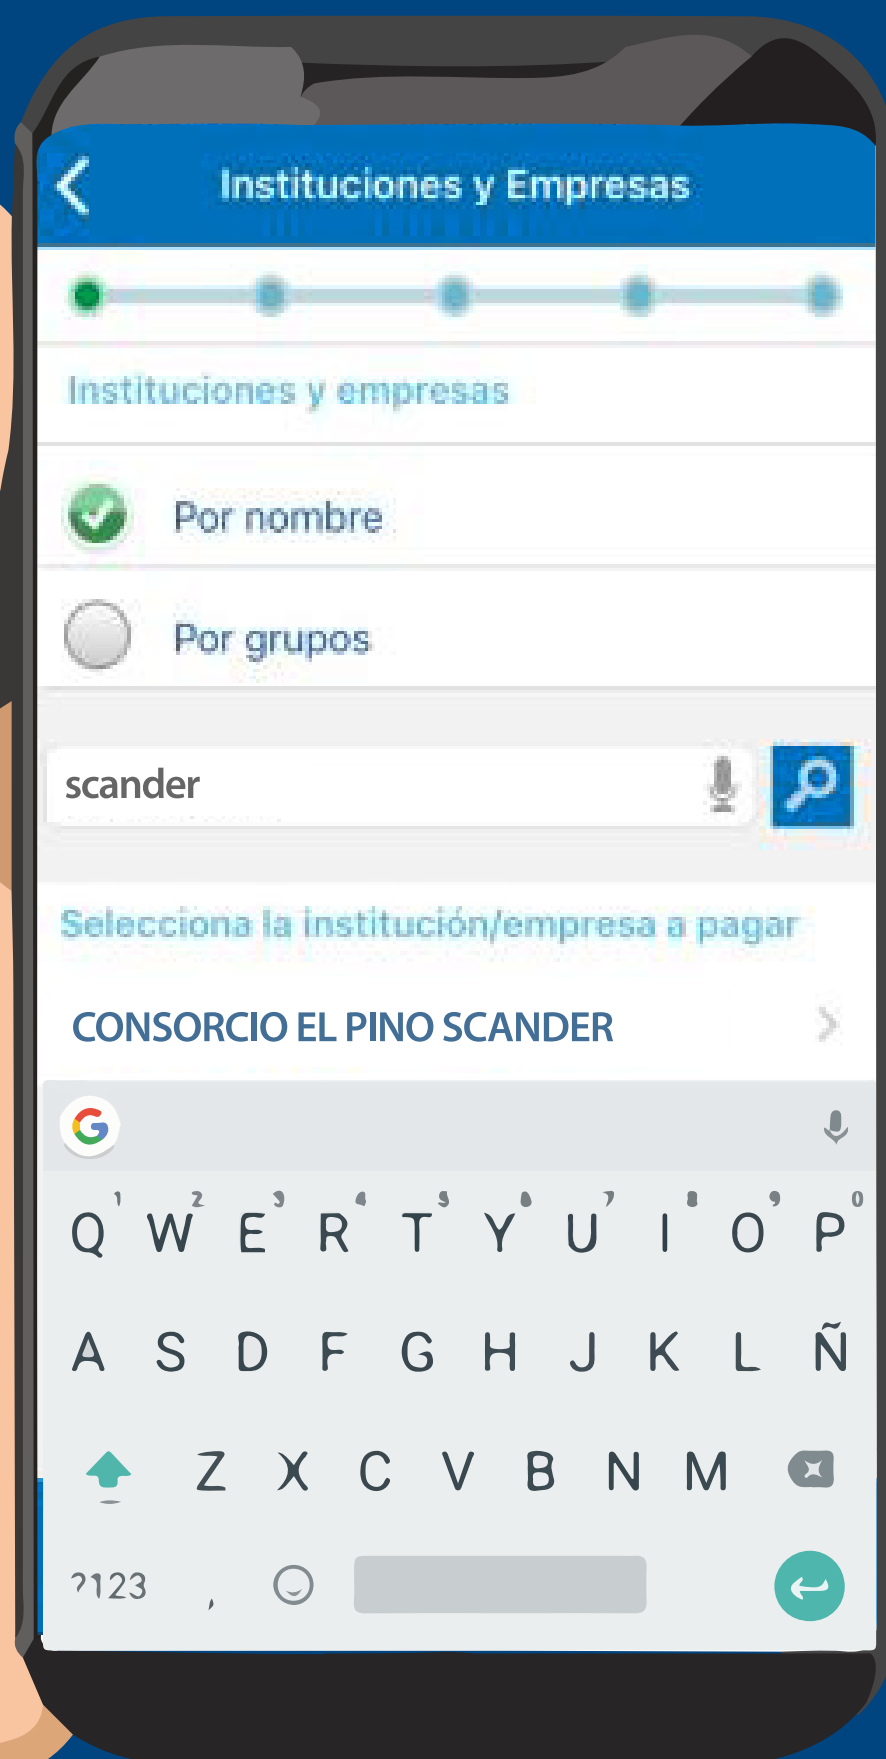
Instituciones y Empresas

Instituciones y empresas

Por nombre

Por grupos

scander

Selecciona la institución/empresa a pagar

CONSORCIO EL PINO SCANDER

Q W E R T Y U I O P
1 2 3 4 5 6 7 8 9 0

A S D F G H J K L Ñ

Z X C V B N M

?123 ,